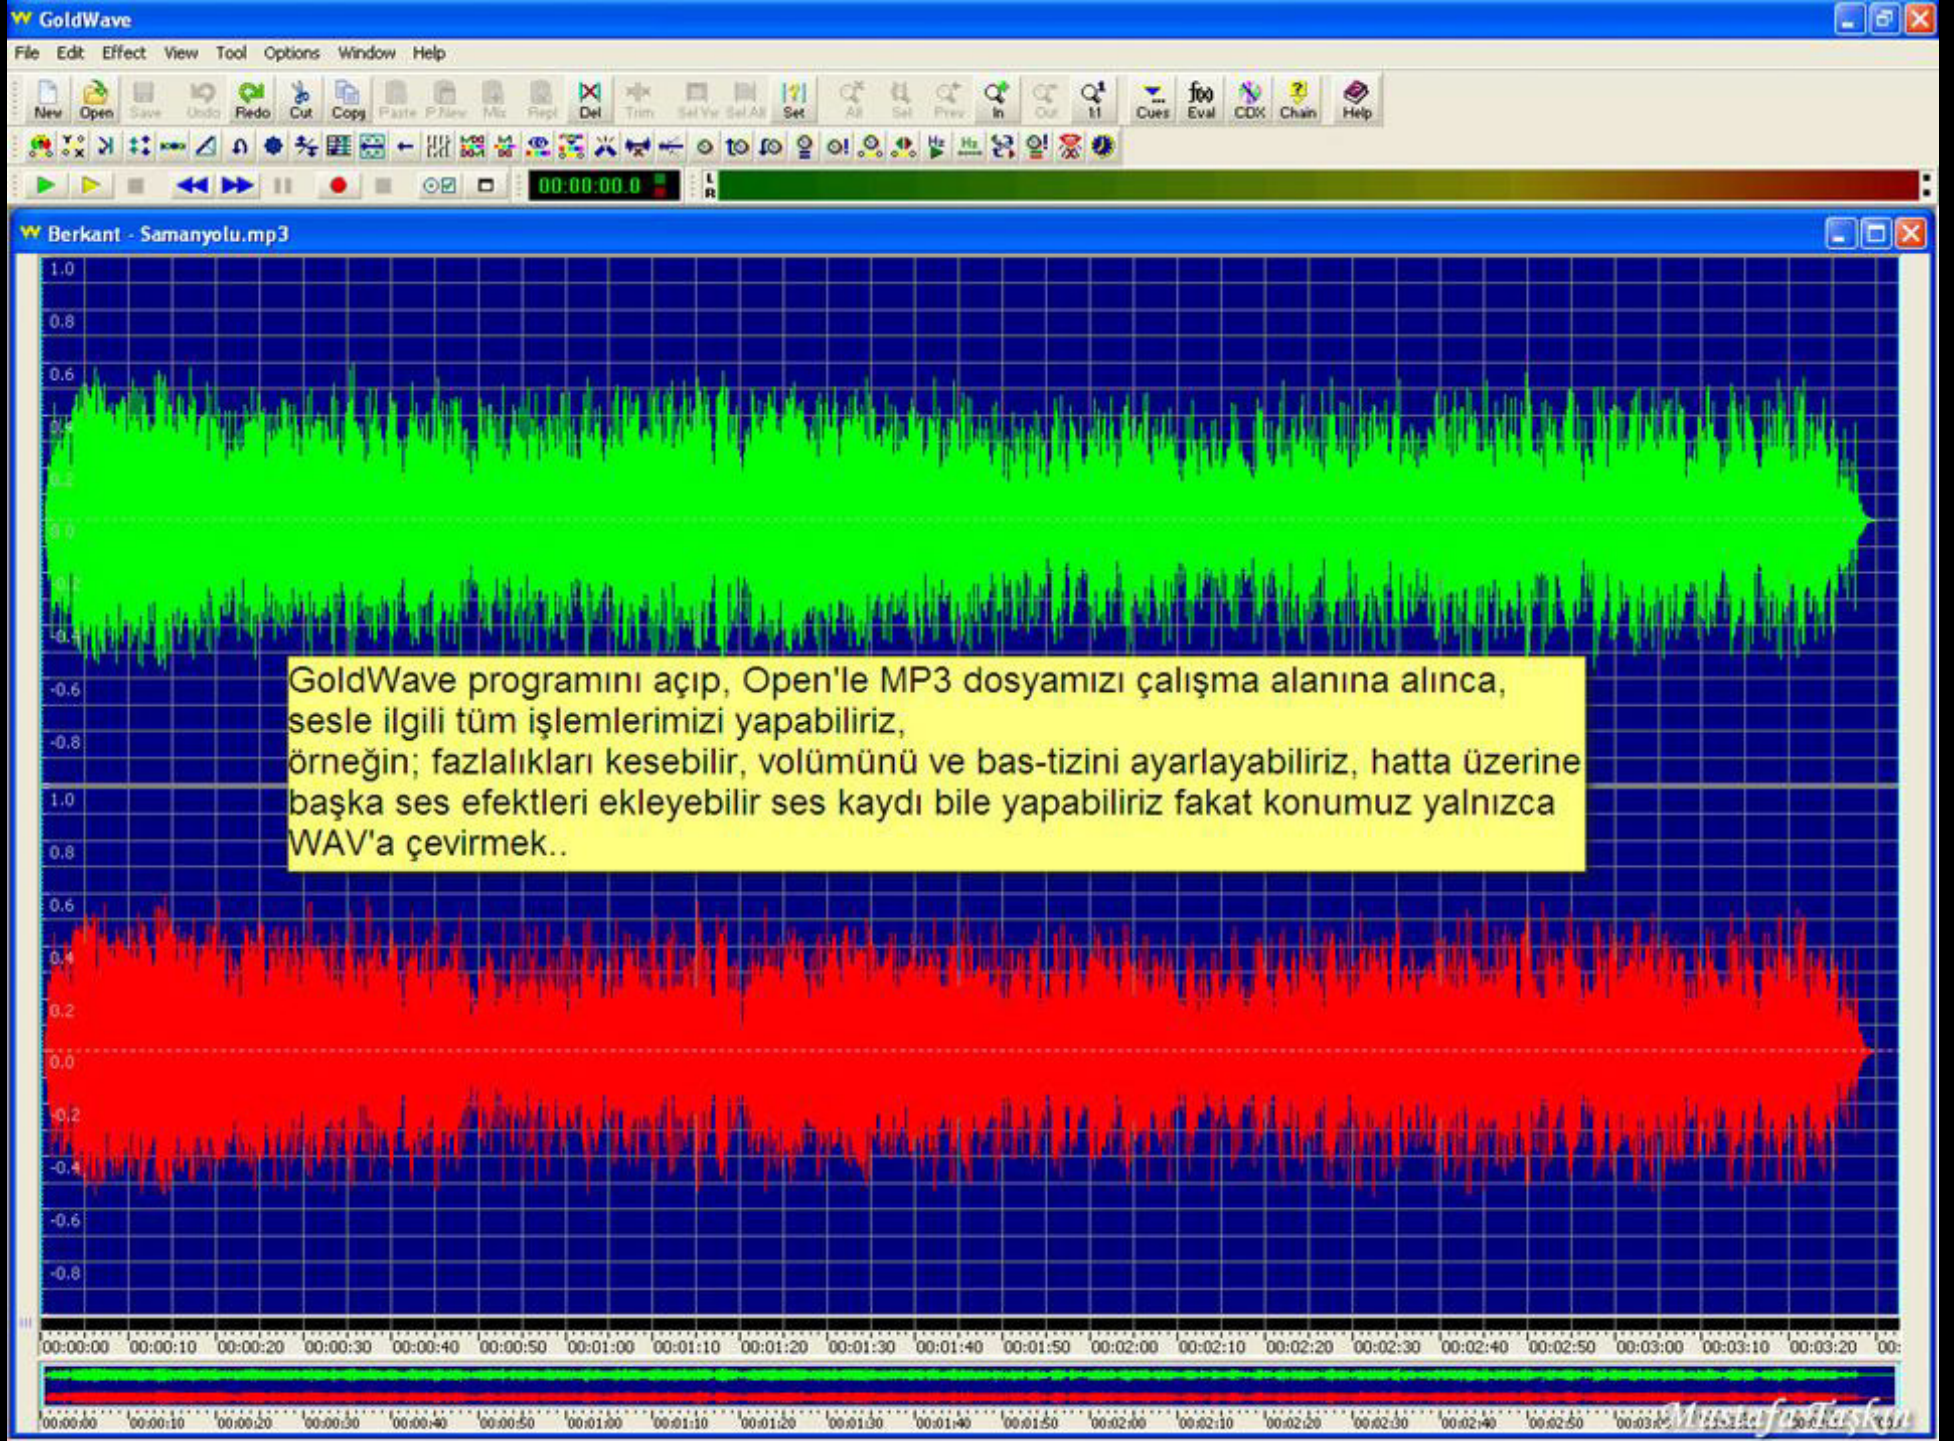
GoldWave

File Edit Effect View Tool Options Window Help

New Open Save Undo Redo Cut Copy Paste P.New Mix Repl Del Trim SelVw SelAll Set All Sel Prev In Out 1:1 Cues Eval CDX Chain Help

00:00:00.0

L R

Berkant - Samanyolu.mp3

1.0
0.8
0.6
-0.6
-0.8

GoldWave programını açıp, Open'le MP3 dosyamızı çalışma alanına alınca, sesle ilgili tüm işlemlerimizi yapabiliriz,
örneğin; fazlalıkları kesebilir, volümünü ve bas-tizini ayarlayabiliriz, hatta üzerine başka ses efektleri ekleyebilir ses kaydı bile yapabiliriz fakat konumuz yalnızca WAV'a çevirmek..

1.0
0.8
0.6
0.4
0.2
0.0
-0.2
-0.4
-0.6
-0.8

00:00:00 00:00:10 00:00:20 00:00:30 00:00:40 00:00:50 00:01:00 00:01:10 00:01:20 00:01:30 00:01:40 00:01:50 00:02:00 00:02:10 00:02:20 00:02:30 00:02:40 00:02:50 00:03:00 00:03:10 00:03:20 00:

00:00:00 00:00:10 00:00:20 00:00:30 00:00:40 00:00:50 00:01:00 00:01:10 00:01:20 00:01:30 00:01:40 00:01:50 00:02:00 00:02:10 00:02:20 00:02:30 00:02:40 00:02:50 00:03:

MustafaTaşkın